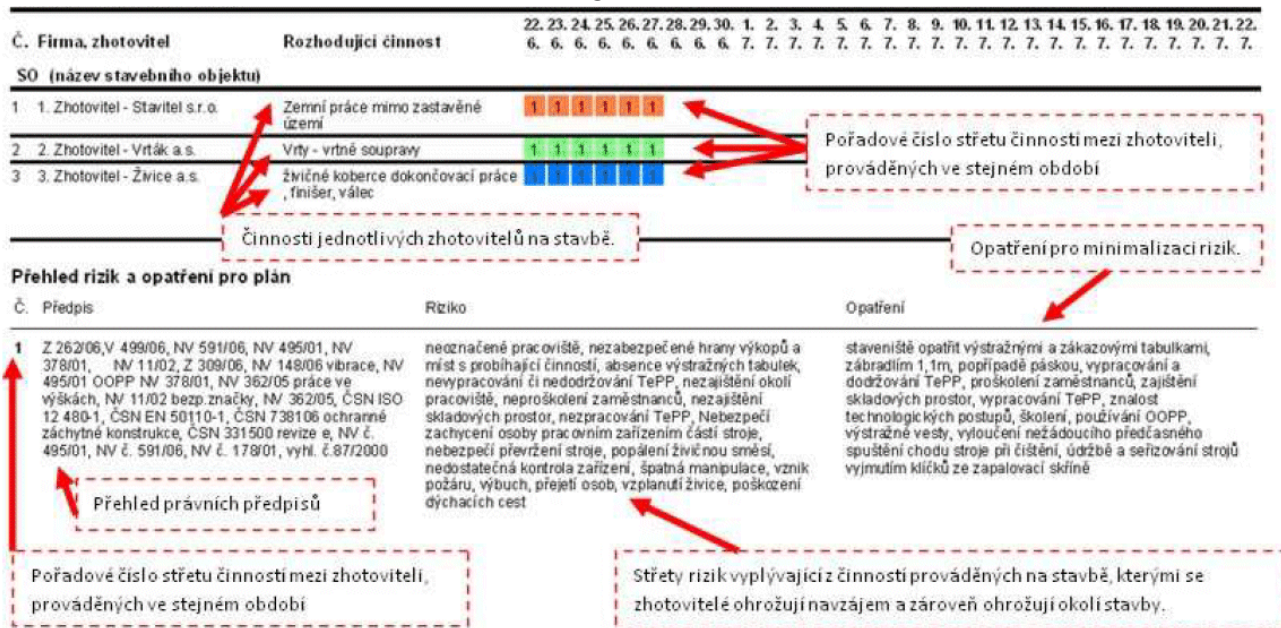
| Č. | Firma, zhotovitel | Rozhodující činnost | 22. 6. | 23. 6. | 24. 6. | 25. 6. | 26. 6. | 27. 6. | 28. 6. | 29. 6. | 30. 6. | 1. 7. | 2. 7. | 3. 7. | 4. 7. | 5. 7. | 6. 7. | 7. 7. | 8. 7. | 9. 7. | 10. 7. | 11. 7. | 12. 7. | 13. 7. | 14. 7. | 15. 7. | 16. 7. | 17. 7. | 18. 7. | 19. 7. | 20. 7. | 21. 7. | 22. 7. |
|---|---|---|---|---|---|---|---|---|---|---|---|---|---|---|---|---|---|---|---|---|---|---|---|---|---|---|---|---|---|---|---|---|---|
| SO (název stavebního objektu) | | | | | | | | | | | | | | | | | | | | | | | | | | | | | | | | | |
| 1 | 1. Zhotovitel - Stavitel s.r.o. | Zemní práce mimo zastavěné území | 1 | 1 | 1 | 1 | 1 | 1 | | | | | | | | | | | | | | | | | | | | | | | | | |
| 2 | 2. Zhotovitel - Vrták a.s. | Vrty - vrtné soupravy | 1 | 1 | 1 | 1 | 1 | 1 | | | | | | | | | | | | | | | | | | | | | | | | | |
| 3 | 3. Zhotovitel - Živice a.s. | živičné koberce dokončovací práce , finišer, válec | 1 | 1 | 1 | 1 | 1 | 1 | | | | | | | | | | | | | | | | | | | | | | | | | |

Pořadové číslo střetu činností mezi zhotoviteli, prováděných ve stejném období

Činnosti jednotlivých zhotovitelů na stavbě.

Opatření pro minimalizaci rizik.

Přehled rizik a opatření pro plán

| Č. | Předpis | Riziko | Opatření |
|---|---|---|---|
| 1 | Z 262/06,V 499/06, NV 591/06, NV 495/01, NV 378/01, NV 11/02, Z 309/06, NV 148/06 vibrace, NV 495/01 OOPP NV 378/01, NV 362/05 práce ve výškách, NV 11/02 bezp.značky, NV 362/05, ČSN ISO 12 480-1, ČSN EN 50110-1, ČSN 738106 ochranné záchytné konstrukce, ČSN 331500 revize e, NV č. 495/01, NV č. 591/06, NV č. 178/01, vyhl. č.87/2000 | neoznačené pracoviště, nezabezpečené hrany výkopů a míst s probíhající činností, absence výstražných tabulek, nevypracování či nedodržování TePP, nezajištění okolí pracoviště, neproškolení zaměstnanců, nezajištění skladových prostor, nezpracování TePP, Nebezpečí zachycení osoby pracovním zařízením částí stroje, nebezpečí převržení stroje, popálení živičnou směsí, nedostatečná kontrola zařízení, špatná manipulace, vznik požáru, výbuch, přejetí osob, vzplanutí živice, poškození dýchacích cest | staveniště opatřit výstražnými a zákazovými tabulkami, zábradlím 1,1m, popřípadě páskou, vypracování a dodržování TePP, proškolení zaměstnanců, zajištění skladových prostor, vypracování TePP, znalost technologických postupů, školení, používání OOPP, výstražné vesty, vyloučení nežádoucího předčasného spuštění chodu stroje při čištění, údržbě a seřizování strojů vyjmutím klíčků ze zapalovací skříně |

Přehled právních předpisů

Pořadové číslo střetu činností mezi zhotoviteli, prováděných ve stejném období

Střety rizik vyplývající z činností prováděných na stavbě, kterými se zhotovitelé ohrožují navzájem a zároveň ohrožují okolí stavby.